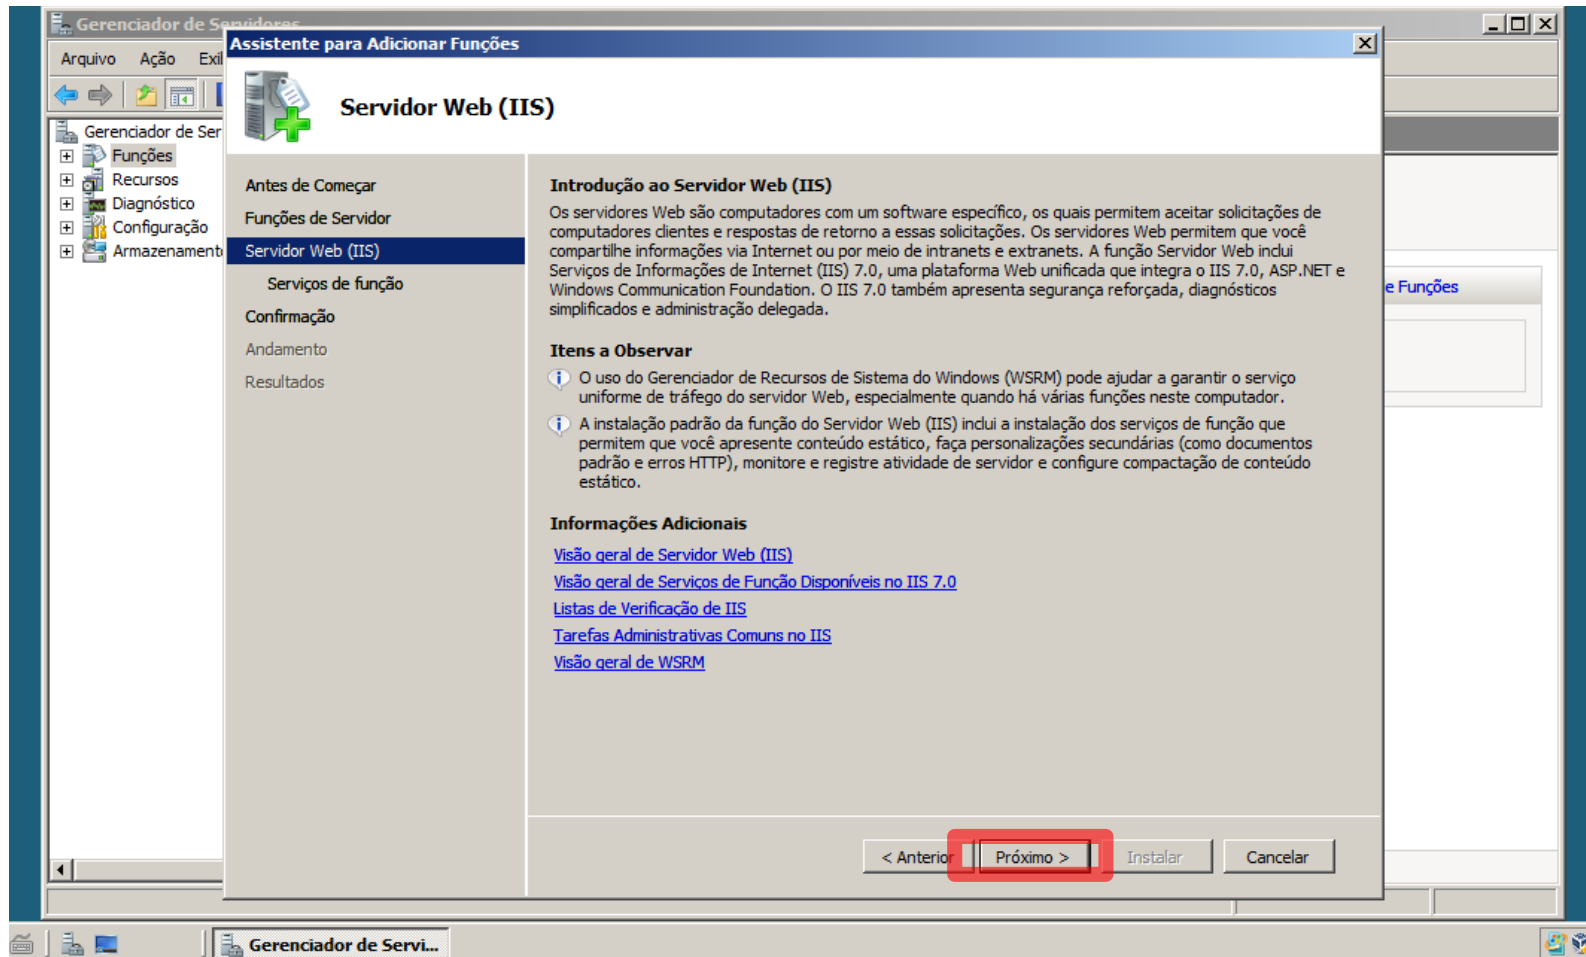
Gerenciador de Servidores

Arquivo Ação Exi

Gerenciador de Ser
Funções
Recursos
Diagnóstico
Configuração
Armazenament

Assistente para Adicionar Funções

Servidor Web (IIS)

Antes de Começar
Funções de Servidor
Servidor Web (IIS)
Serviços de função
Confirmação
Andamento
Resultados

Introdução ao Servidor Web (IIS)

Os servidores Web são computadores com um software específico, os quais permitem aceitar solicitações de computadores clientes e responder de retorno a essas solicitações. Os servidores Web permitem que você compartilhe informações via Internet ou por meio de intranets e extranets. A função Servidor Web inclui Serviços de Informações de Internet (IIS) 7.0, uma plataforma Web unificada que integra o IIS 7.0, ASP.NET e Windows Communication Foundation. O IIS 7.0 também apresenta segurança reforçada, diagnósticos simplificados e administração delegada.

Itens a Observar

O uso do Gerenciador de Recursos de Sistema do Windows (WSRM) pode ajudar a garantir o serviço uniforme de tráfego do servidor Web, especialmente quando há várias funções neste computador.

A instalação padrão da função do Servidor Web (IIS) inclui a instalação dos serviços de função que permitem que você apresente conteúdo estático, faça personalizações secundárias (como documentos padrão e erros HTTP), monitore e registre atividade de servidor e configure compactação de conteúdo estático.

Informações Adicionais

Visão geral de Servidor Web (IIS)
Visão geral de Serviços de Função Disponíveis no IIS 7.0
Listas de Verificação de IIS
Tarefas Administrativas Comuns no IIS
Visão geral de WSRM

e Funções

< Anterior Próximo > Instalar Cancelar

Gerenciador de Servi...